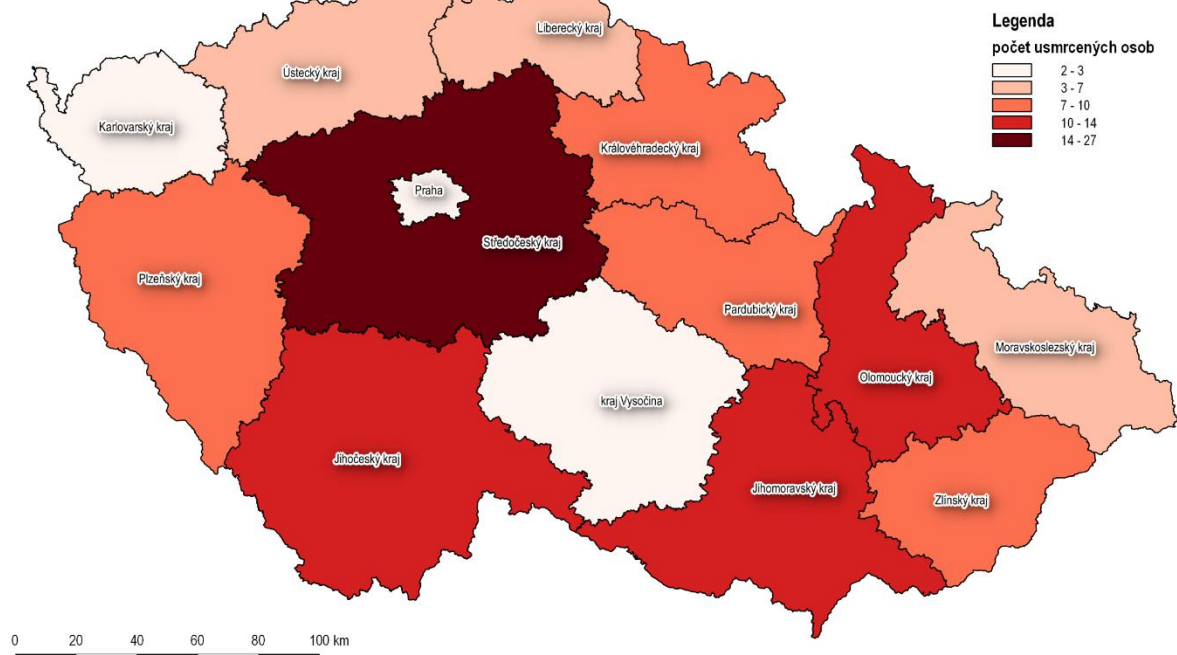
Legenda
počet usmrcených osob
2 - 3
3 - 7
7 - 10
10 - 14
14 - 27

Liberecký kraj
Ústecký kraj
Karlovarský kraj
Královéhradecký kraj
Praha
Středočeský kraj
Plzeňský kraj
Pardubický kraj
Moravskoslezský kraj
Olomoucký kraj
kraj Vysočina
Jihočeský kraj
Jihomoravský kraj
Zlínský kraj

0 20 40 60 80 100 km